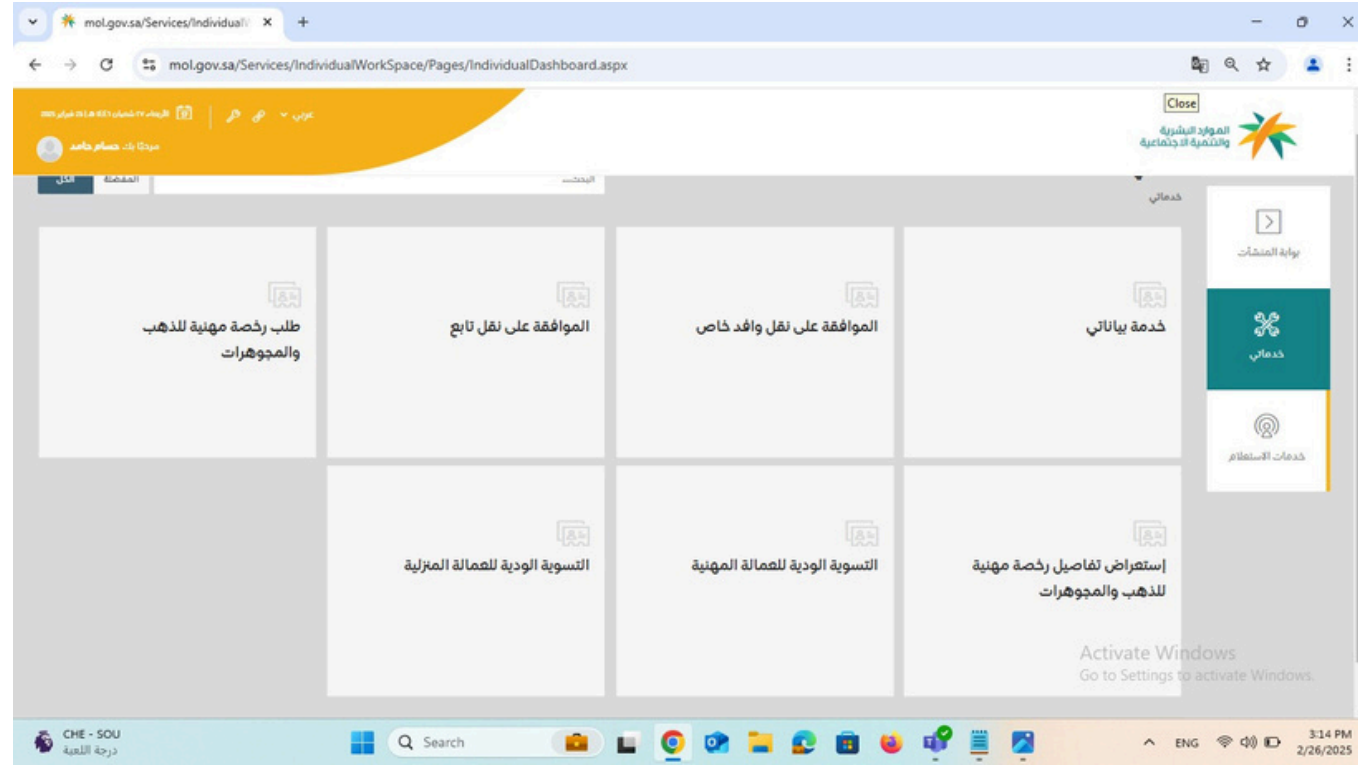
mol.gov.sa/Services/Individual

mol.gov.sa/Services/IndividualWorkSpace/Pages/IndividualDashboard.aspx

Close

الموارد البشرية والتنمية الاجتماعية

عربي

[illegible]

مرحبًا بك حسام حامد

الكل

المفضلة

البحث

خدماتي

بوابة المنشآت

خدماتي

خدمات الاستعلام

طلب رخصة مهنية للذهب والمجوهرات

الموافقة على نقل تابع

الموافقة على نقل وافد خاص

خدمة بياناتي

التسوية الودية للعمالة المنزلية

التسوية الودية للعمالة المهنية

إستعراض تفاصيل رخصة مهنية للذهب والمجوهرات

Activate Windows
Go to Settings to activate Windows.

CHE - SOU
درجة اللعبة

Search

ENG

3:14 PM
2/26/2025